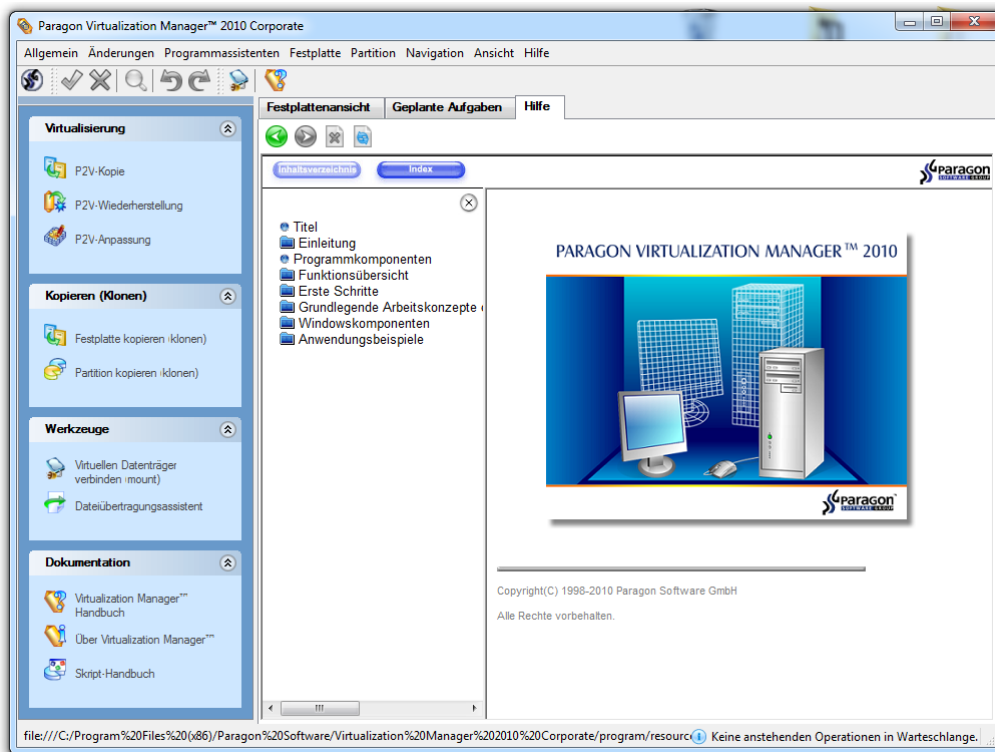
Paragon Virtualization Manager™ 2010 Corporate

Allgemein Änderungen Programmassistenten Festplatte Partition Navigation Ansicht Hilfe

Virtualisierung

P2V-Kopie

P2V-Wiederherstellung

P2V-Anpassung

Kopieren (Klonen)

Festplatte kopieren (klonen)

Partition kopieren (klonen)

Werkzeuge

Virtuellen Datenträger verbinden (mount)

Dateiübertragungsassistent

Dokumentation

Virtualization Manager™ Handbuch

Über Virtualization Manager™

Skript-Handbuch

Festplattenansicht Geplante Aufgaben Hilfe

Inhaltsverzeichnis Index

PARAGON SOFTWARE GROUP

Titel
Einleitung
Programmkomponenten
Funktionsübersicht
Erste Schritte
Grundlegende Arbeitskonzepte
Windowskomponenten
Anwendungsbeispiele

PARAGON VIRTUALIZATION MANAGER™ 2010

PARAGON SOFTWARE GROUP

Copyright(C) 1998-2010 Paragon Software GmbH

Alle Rechte vorbehalten.

file:///C:/Program%20Files%20(x86)/Paragon%20Software/Virtualization%20Manager%202010%20Corporate/program/resourc

Keine anstehenden Operationen in Warteschlange.